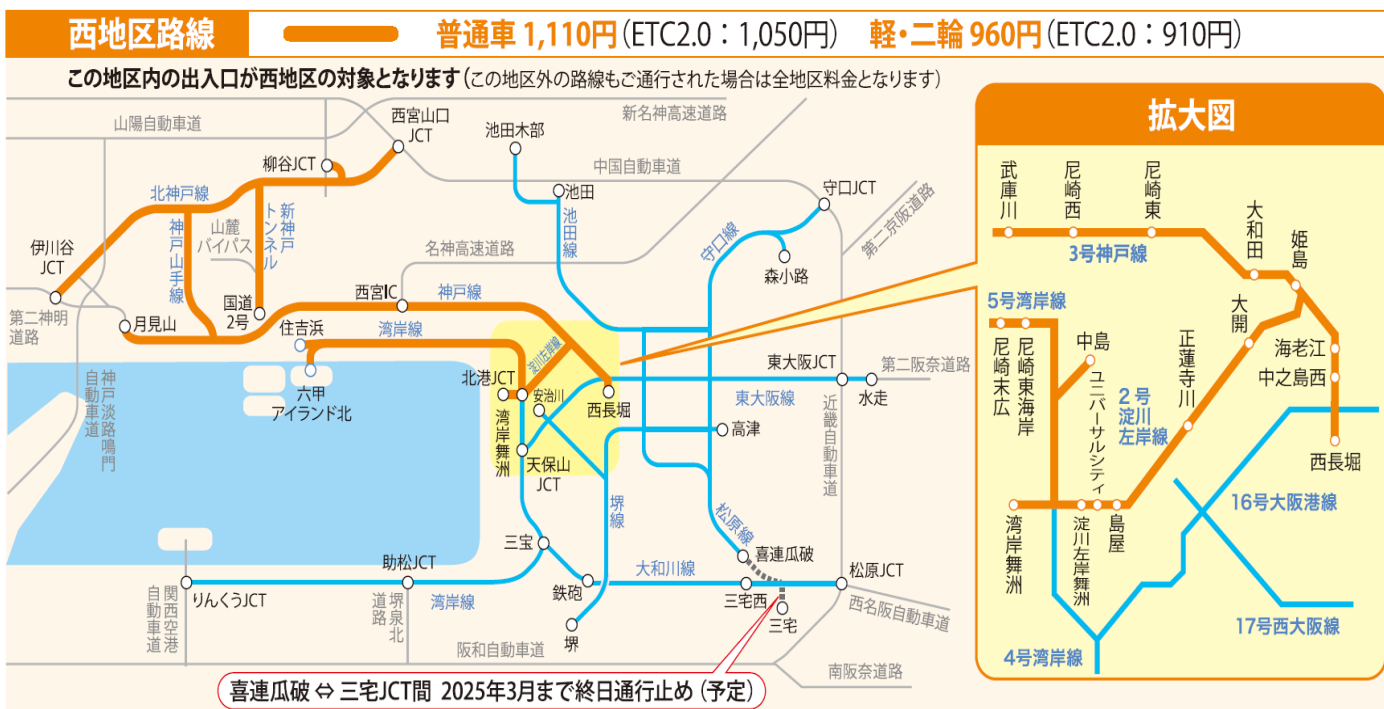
西地区路線　普通車 1,110円（ETC2.0：1,050円）　軽・二輪 960円（ETC2.0：910円）

この地区内の出入口が西地区の対象となります（この地区外の路線もご通行された場合は全地区料金となります）

山陽自動車道
新名神高速道路
西宮山口JCT
池田木部
中国自動車道
柳谷JCT
北神戸線
池田
池田線
守口JCT
第二京阪道路
神戸山手線
山麓バイパス
新神戸トンネル
守口線
森小路
伊川谷JCT
名神高速道路
西宮IC
神戸線
国道2号
第二神明道路
月見山
住吉浜
湾岸線
淀川左岸線
東大阪JCT
第二阪奈道路
神戸淡路鳴門自動車道
六甲アイランド北
北港JCT
安治川
西長堀
水走
東大阪線
近畿自動車道
湾岸舞洲
天保山JCT
高津
堺線
松原線
三宝
喜連瓜破
助松JCT
大和川線
松原JCT
関西空港自動車道
りんくうJCT
堺泉北道路
湾岸線
鉄砲
三宅西
西名阪自動車道
三宅
堺
阪和自動車道
南阪奈道路
喜連瓜破 ⇔ 三宅JCT間 2025年3月まで終日通行止め（予定）

拡大図
武庫川
尼崎西
尼崎東
大和田
3号神戸線
姫島
5号湾岸線
大開
中島
正蓮寺川
海老江
中之島西
尼崎末広
尼崎東海岸
ユニバーサルシティ
2号淀川左岸線
西長堀
16号大阪港線
湾岸舞洲
淀川左岸舞洲
島屋
17号西大阪線
4号湾岸線